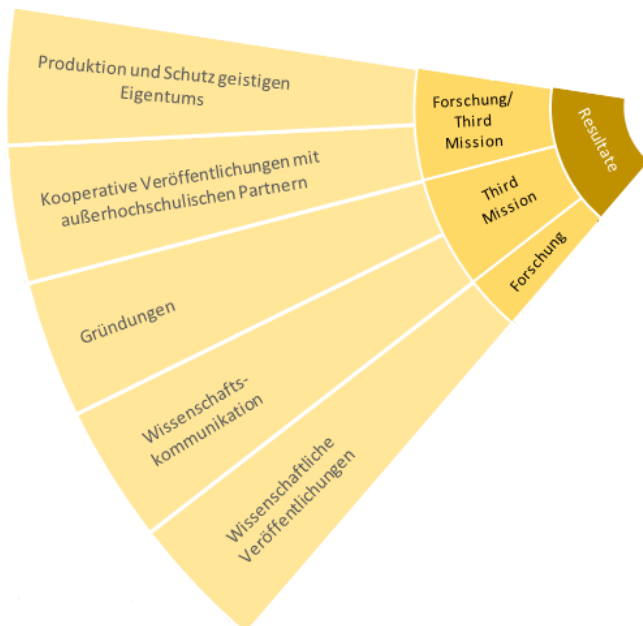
Produktion und Schutz geistigen Eigentums

Forschung/ Third Mission

Resultate

Kooperative Veröffentlichungen mit außerhochschulischen Partnern

Third Mission

Forschung

Gründungen

Wissenschaftskommunikation

Wissenschaftliche Veröffentlichungen